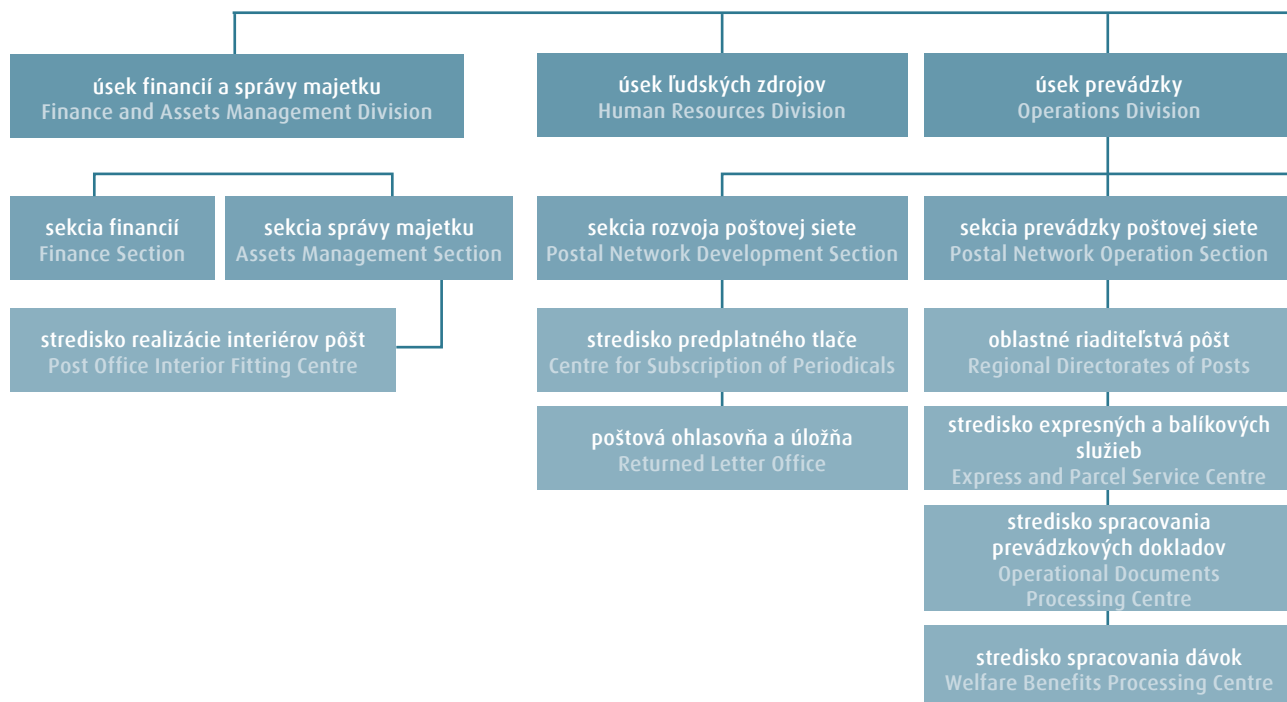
úsek financií a správy majetku
Finance and Assets Management Division

úsek ľudských zdrojov
Human Resources Division

úsek prevádzky
Operations Division

sekcia financií
Finance Section

sekcia správy majetku
Assets Management Section

stredisko realizácie interiérov pôšt
Post Office Interior Fitting Centre

sekcia rozvoja poštovej siete
Postal Network Development Section

stredisko predplatného tlače
Centre for Subscription of Periodicals

poštová ohlasovňa a úložňa
Returned Letter Office

sekcia prevádzky poštovej siete
Postal Network Operation Section

oblastné riaditeľstvá pôšt
Regional Directorates of Posts

stredisko expresných a balíkových služieb
Express and Parcel Service Centre

stredisko spracovania prevádzkových dokladov
Operational Documents Processing Centre

stredisko spracovania dávok
Welfare Benefits Processing Centre